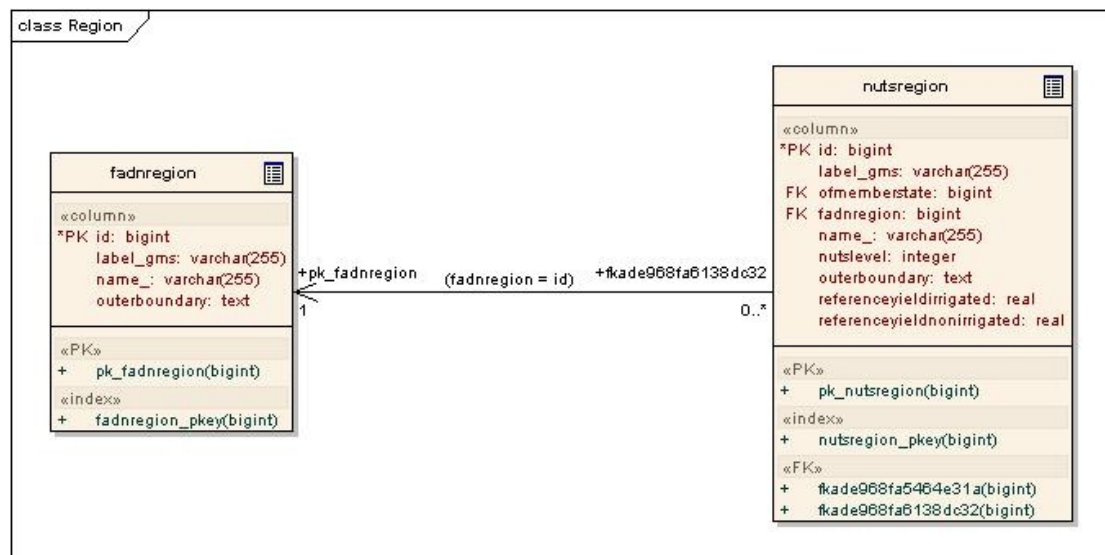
class Region

fadnregion

«column»
*PK id: bigint
label_gms: varchar(255)
name_: varchar(255)
outerboundary: text

«PK»
+ pk_fadnregion(bigint)

«index»
+ fadnregion_pkey(bigint)

+pk_fadnregion
1
(fadnregion = id)
+fkade968fa6138dc32
0..*

nutsregion

«column»
*PK id: bigint
label_gms: varchar(255)
FK ofmemberstate: bigint
FK fadnregion: bigint
name_: varchar(255)
nutslevel: integer
outerboundary: text
referenceyieldirrigated: real
referenceyieldnonirrigated: real

«PK»
+ pk_nutsregion(bigint)

«index»
+ nutsregion_pkey(bigint)

«FK»
+ fkade968fa5464e31a(bigint)
+ fkade968fa6138dc32(bigint)